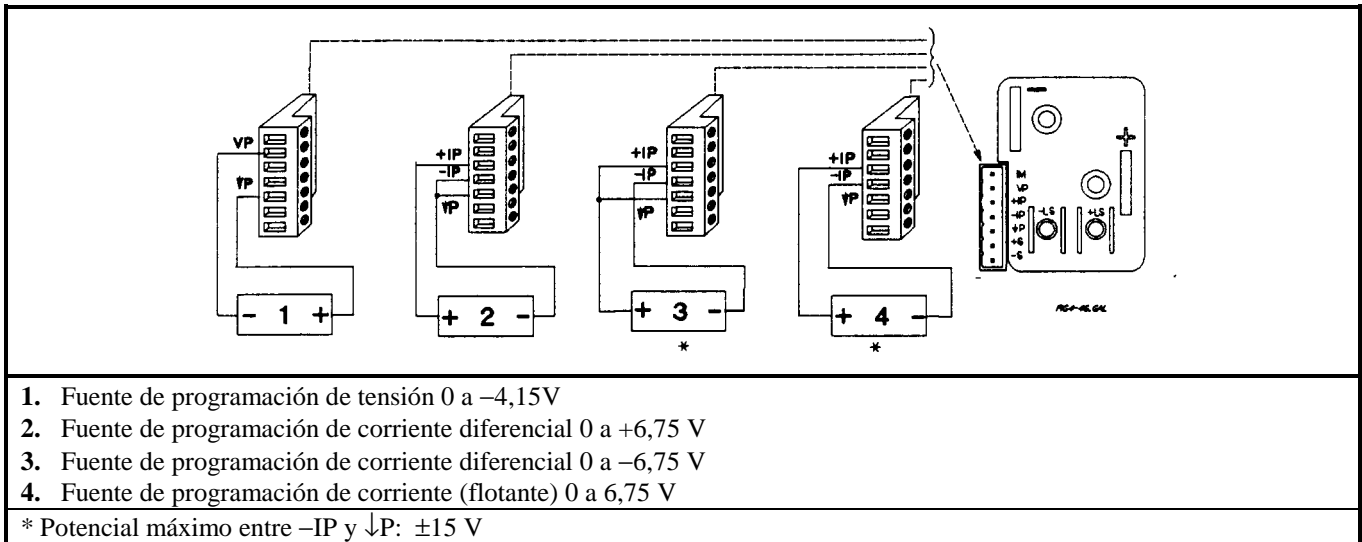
VP
↓P
+IP
−IP
↓P
+IP
−IP
↓P
+IP
−IP
↓P
M
VP
+IP
−IP
↓P
+S
−S
−LS
+LS
− 1 +
+ 2 −
+ 3 −
*
+ 4 −
*
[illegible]

**1.** Fuente de programación de tensión 0 a −4,15V
**2.** Fuente de programación de corriente diferencial 0 a +6,75 V
**3.** Fuente de programación de corriente diferencial 0 a −6,75 V
**4.** Fuente de programación de corriente (flotante) 0 a 6,75 V

* Potencial máximo entre −IP y ↓P: ±15 V